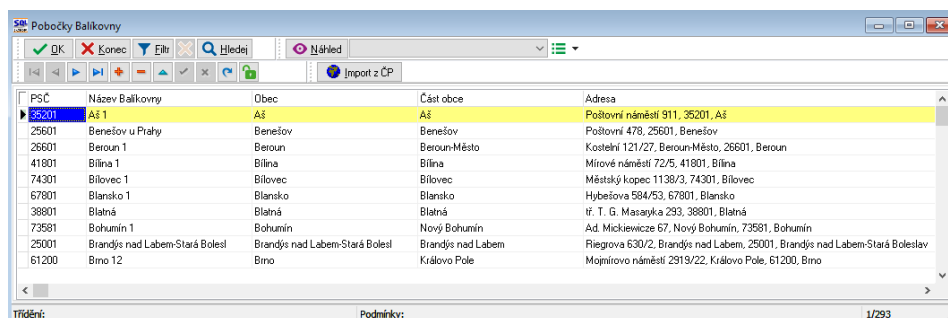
Pobočky Balíkovny

OK  Konec  Filtr  Hledej  Náhled

Import z ČP

| PSČ | Název Balíkovny | Obec | Část obce | Adresa |
|---|---|---|---|---|
| 35201 | Aš 1 | Aš | Aš | Poštovní náměstí 911, 35201, Aš |
| 25601 | Benešov u Prahy | Benešov | Benešov | Poštovní 478, 25601, Benešov |
| 26601 | Beroun 1 | Beroun | Beroun-Město | Kostelní 121/27, Beroun-Město, 26601, Beroun |
| 41801 | Bílina 1 | Bílina | Bílina | Mírové náměstí 72/5, 41801, Bílina |
| 74301 | Bílovec 1 | Bílovec | Bílovec | Městský kopec 1138/3, 74301, Bílovec |
| 67801 | Blansko 1 | Blansko | Blansko | Hybešova 584/53, 67801, Blansko |
| 38801 | Blatná | Blatná | Blatná | tř. T. G. Masaryka 293, 38801, Blatná |
| 73581 | Bohumín 1 | Bohumín | Nový Bohumín | Ad. Mickiewicze 67, Nový Bohumín, 73581, Bohumín |
| 25001 | Brandýs nad Labem-Stará Bolesl | Brandýs nad Labem-Stará Bolesl | Brandýs nad Labem | Riegrova 630/2, Brandýs nad Labem, 25001, Brandýs nad Labem-Stará Boleslav |
| 61200 | Brno 12 | Brno | Královo Pole | Mojmírovo náměstí 2919/22, Královo Pole, 61200, Brno |

Třídění:  Podmínky:  1/293